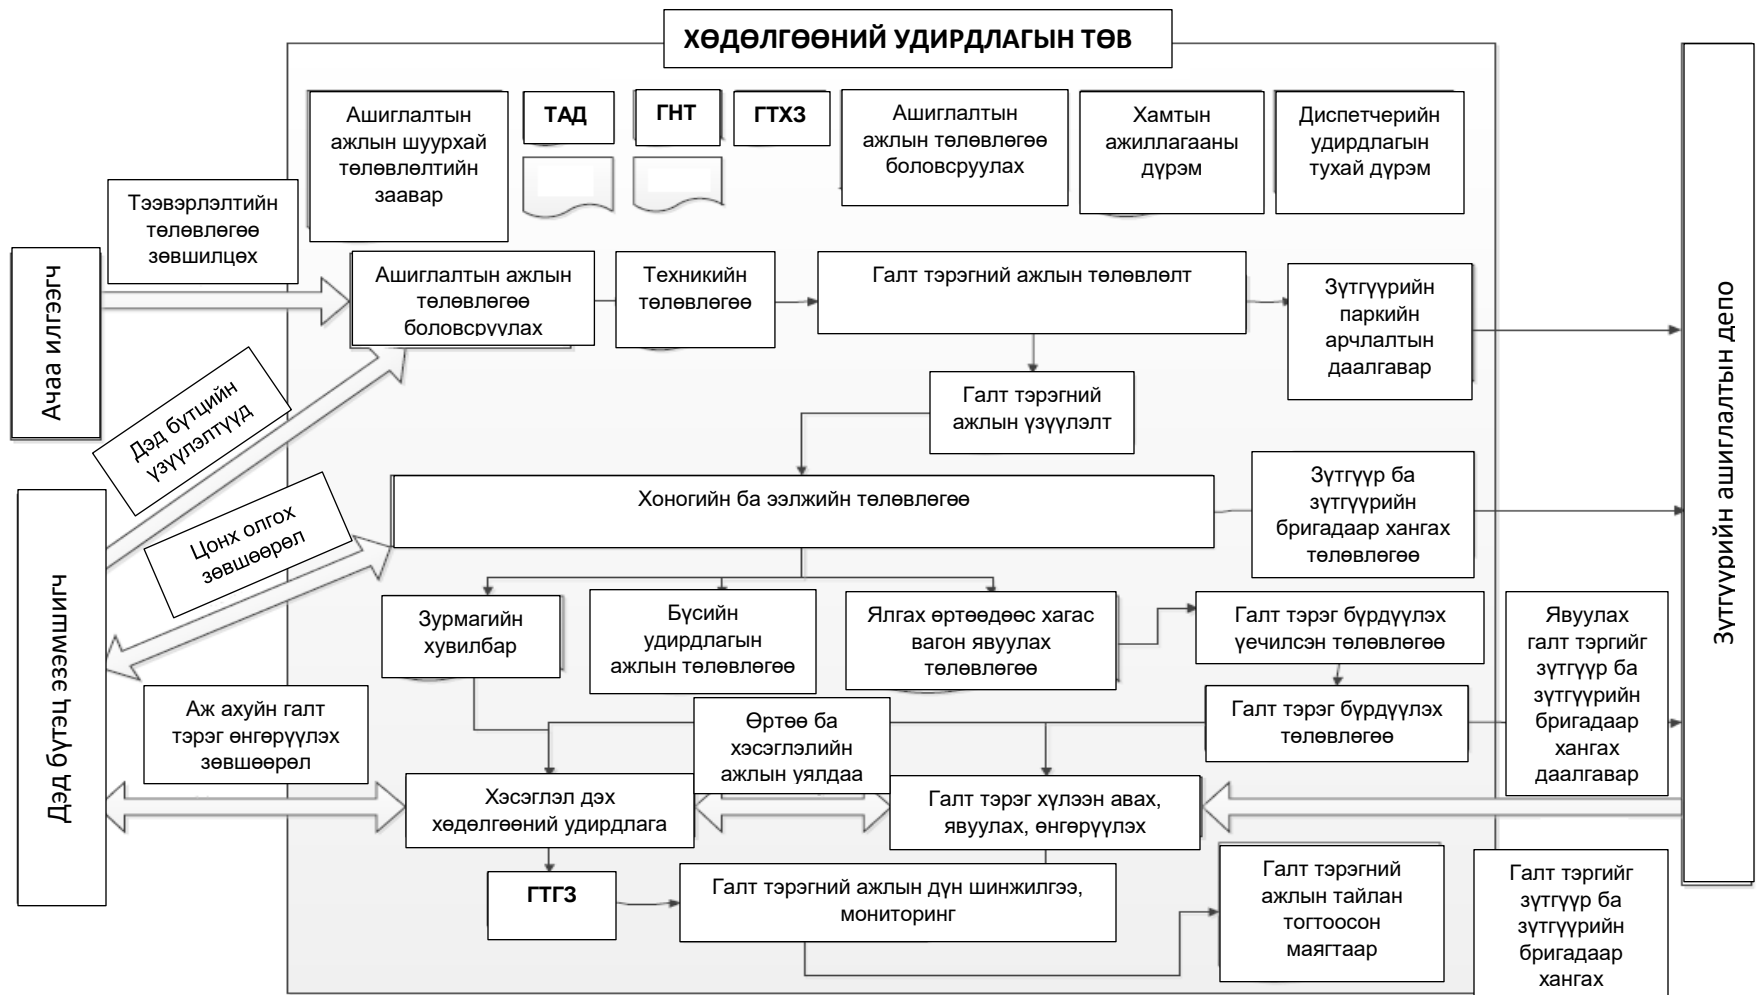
ХӨДӨЛГӨӨНИЙ УДИРДЛАГЫН ТӨВ

Ашиглалтын ажлын шуурхай төлөвлөлтийн заавар

ТАД

ГНТ

ГТХЗ

Ашиглалтын ажлын төлөвлөгөө боловсруулах

Хамтын ажиллагааны дүрэм

Диспетчерийн удирдлагын тухай дүрэм

Тээвэрлэлтийн төлөвлөгөө зөвшилцөх

Ачаа илгээгч

Ашиглалтын ажлын төлөвлөгөө боловсруулах

Техникийн төлөвлөгөө

Галт тэрэгний ажлын төлөвлөлт

Зүтгүүрийн паркийн арчлалтын даалгавар

Зүтгүүрийн ашиглалтын депо

Дэд бүтцийн үзүүлэлтүүд

Галт тэрэгний ажлын үзүүлэлт

Цонх олгох зөвшөөрөл

Хоногийн ба ээлжийн төлөвлөгөө

Зүтгүүр ба зүтгүүрийн бригадаар хангах төлөвлөгөө

Дэд бүтэц эзэмшигч

Зурмагийн хувилбар

Бүсийн удирдлагын ажлын төлөвлөгөө

Ялгах өртөөдөөс хагас вагон явуулах төлөвлөгөө

Галт тэрэг бүрдүүлэх үечилсэн төлөвлөгөө

Явуулах галт тэргийг зүтгүүр ба зүтгүүрийн бригадаар хангах даалгавар

Аж ахуйн галт тэрэг өнгөрүүлэх зөвшөөрөл

Өртөө ба хэсэглэлийн ажлын уялдаа

Галт тэрэг бүрдүүлэх төлөвлөгөө

Хэсэглэл дэх хөдөлгөөний удирдлага

Галт тэрэг хүлээн авах, явуулах, өнгөрүүлэх

ГТГЗ

Галт тэрэгний ажлын дүн шинжилгээ, мониторинг

Галт тэрэгний ажлын тайлан тогтоосон маягтаар

Галт тэргийг зүтгүүр ба зүтгүүрийн бригадаар хангах